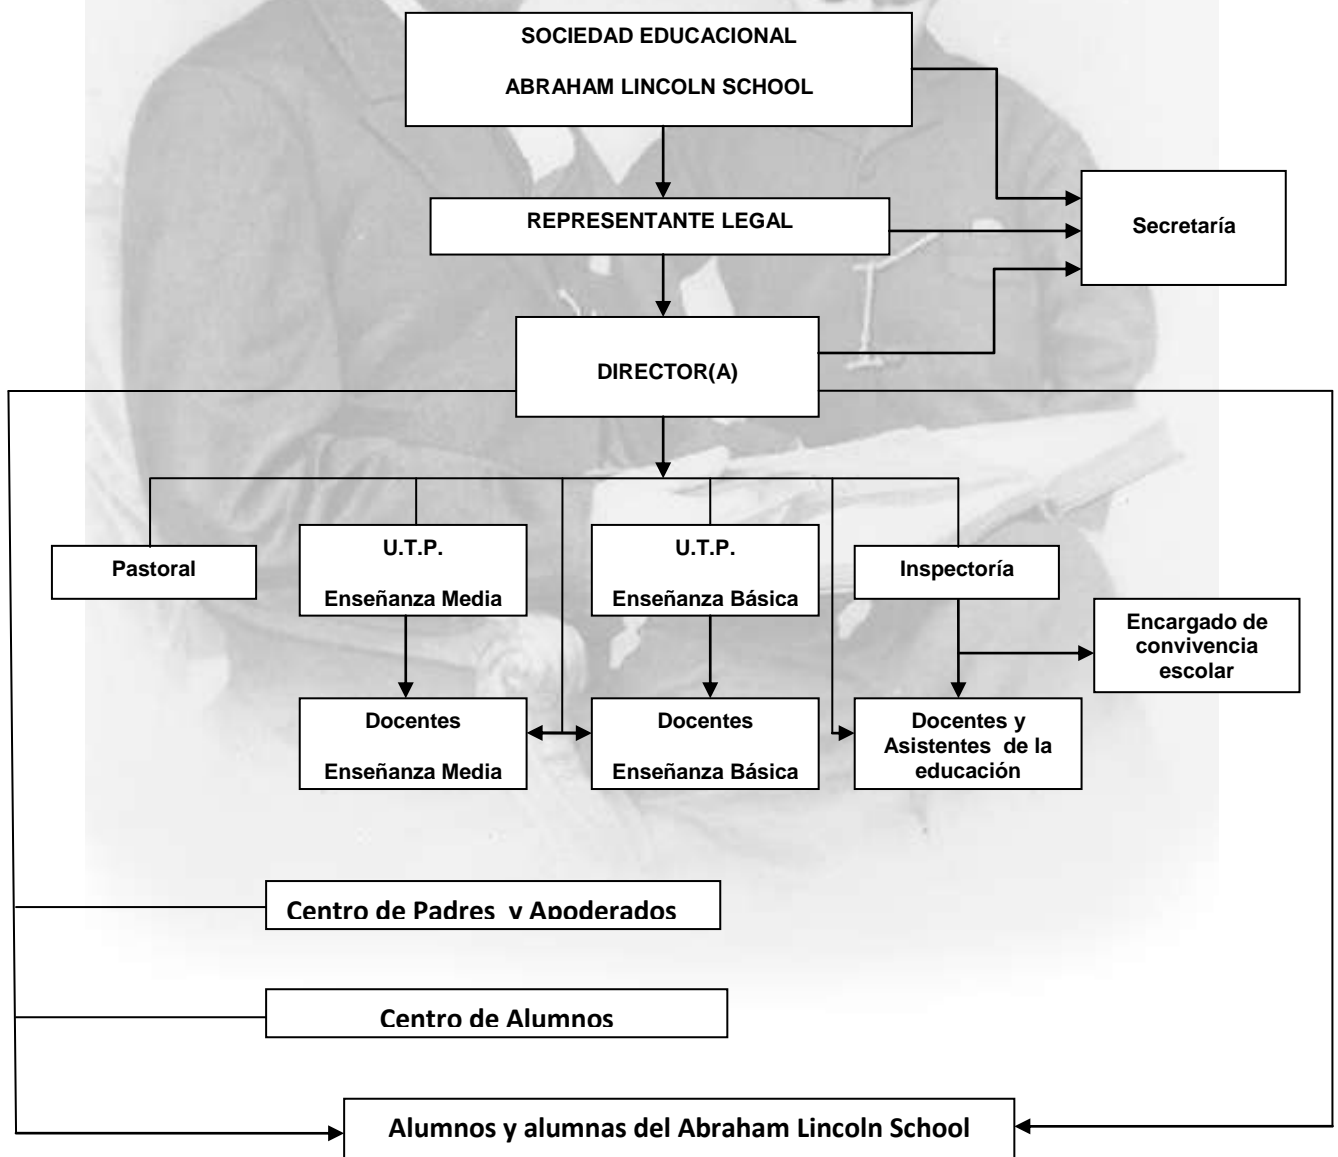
SOCIEDAD EDUCACIONAL

ABRAHAM LINCOLN SCHOOL

REPRESENTANTE LEGAL

Secretaría

DIRECTOR(A)

Pastoral

U.T.P.

Enseñanza Media

U.T.P.

Enseñanza Básica

Inspectoría

Encargado de convivencia escolar

Docentes

Enseñanza Media

Docentes

Enseñanza Básica

Docentes y Asistentes de la educación

Centro de Padres y Apoderados

Centro de Alumnos

Alumnos y alumnas del Abraham Lincoln School